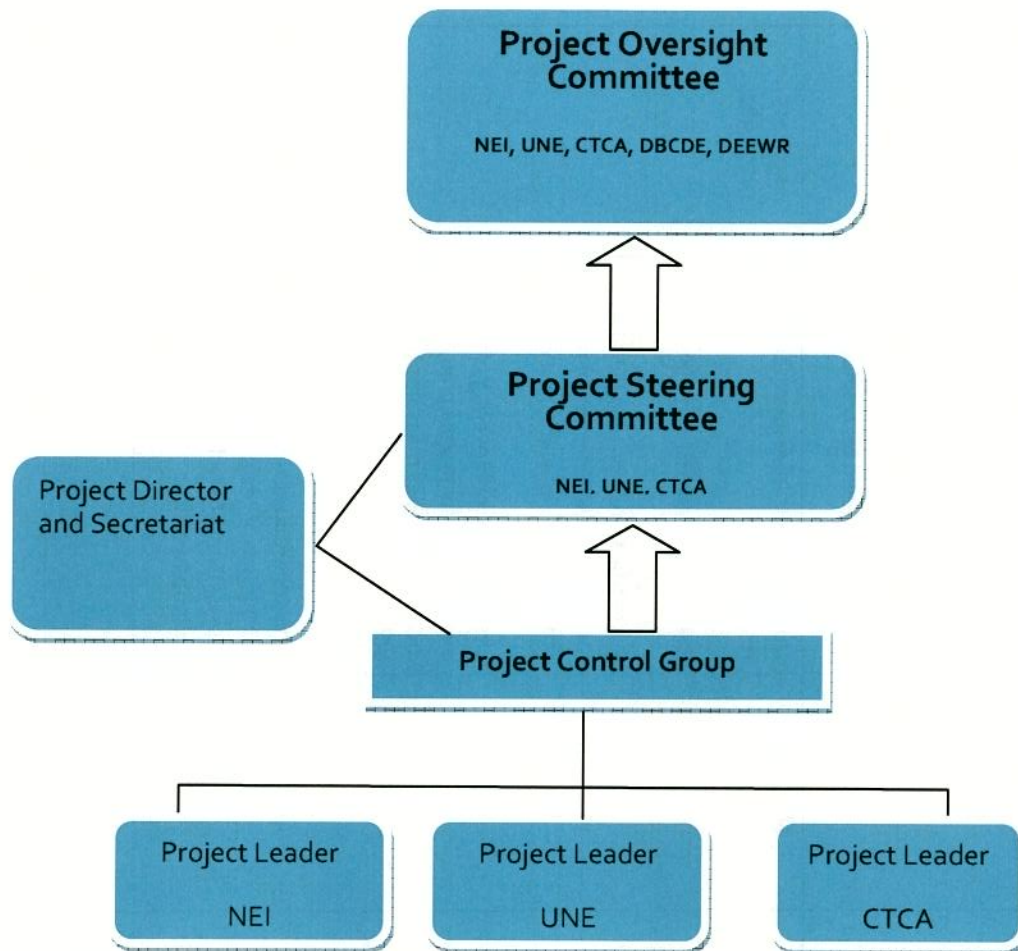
Project Oversight Committee

NEI, UNE, CTCA, DBCDE, DEEWR

Project Steering Committee

NEI. UNE. CTCA

Project Director and Secretariat

Project Control Group

Project Leader

NEI

Project Leader

UNE

Project Leader

CTCA